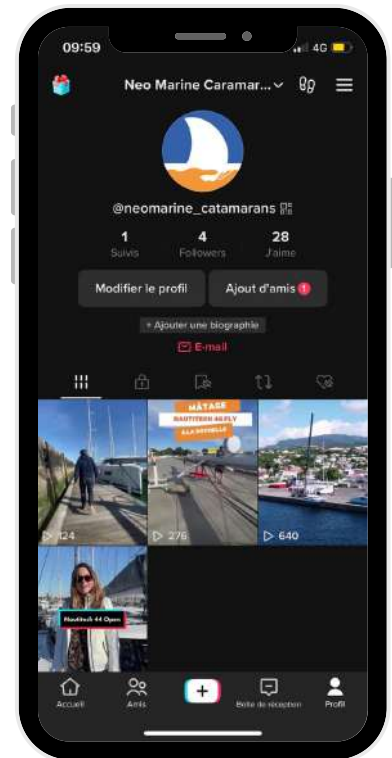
09:59

4G

Neo Marine Caramar...

@neomarine_catamarans

1
Suivis

4
Followers

28
J'aime

Modifier le profil

Ajout d'amis 1

+ Ajouter une biographie

E-mail

MÂTAGE
BAUTITECH 46 FLY
À LA ROCHELLE

124

276

640

Nautitech 44 Open

Accueil

Amis

+

Boîte de réception

Profil